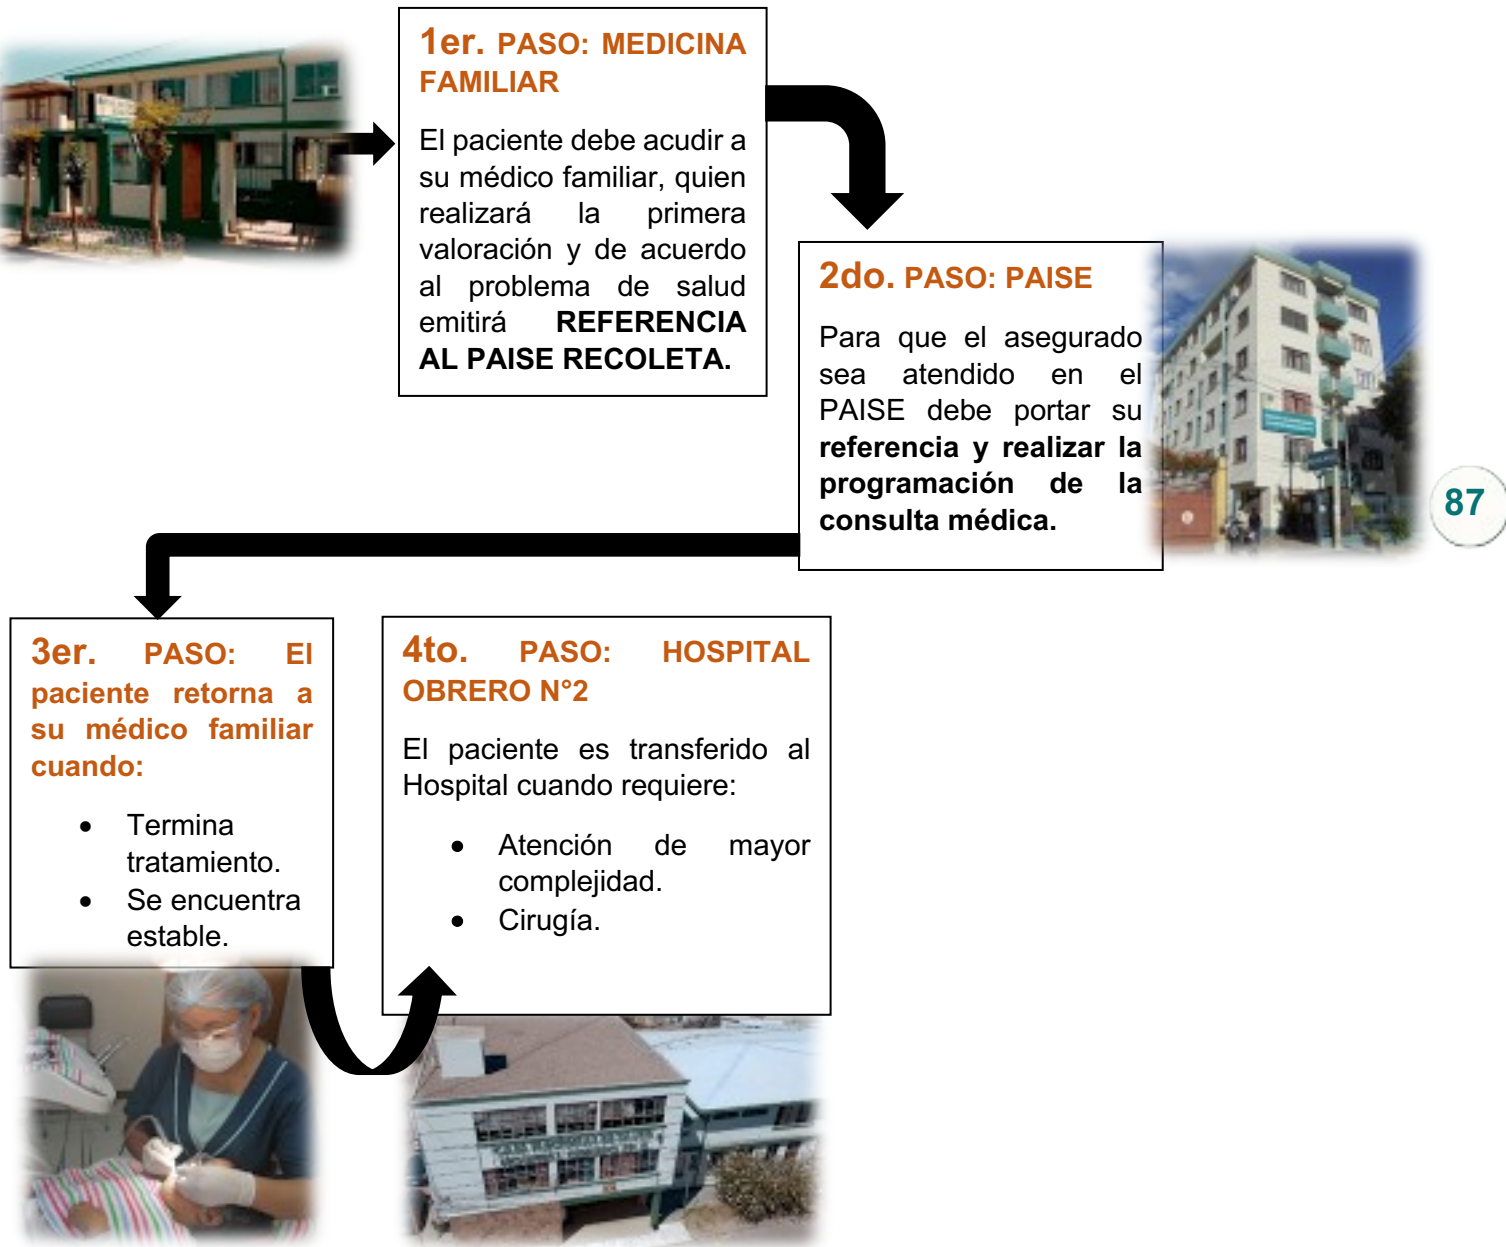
1er. PASO: MEDICINA FAMILIAR

El paciente debe acudir a su médico familiar, quien realizará la primera valoración y de acuerdo al problema de salud emitirá **REFERENCIA AL PAISE RECOLETA.**

2do. PASO: PAISE

Para que el asegurado sea atendido en el PAISE debe portar su **referencia y realizar la programación de la consulta médica.**

87

3er. PASO: El paciente retorna a su médico familiar cuando:

- Termina tratamiento.
- Se encuentra estable.

4to. PASO: HOSPITAL OBRERO N°2

El paciente es transferido al Hospital cuando requiere:

- Atención de mayor complejidad.
- Cirugía.